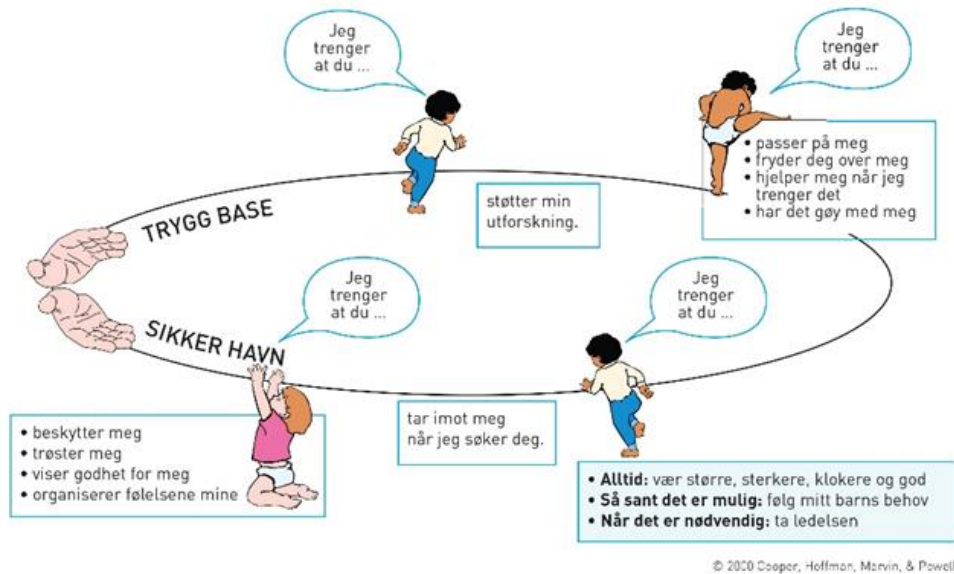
Jeg trenger at du ...

Jeg trenger at du ...

støtter min utforskning.

- passer på meg
- fryder deg over meg
- hjelper meg når jeg trenger det
- har det gøy med meg

TRYGG BASE

SIKKER HAVN

Jeg trenger at du ...

Jeg trenger at du ...

- beskytter meg
- trøster meg
- viser godhet for meg
- organiserer følelsene mine

tar imot meg når jeg søker deg.

- **Alltid:** vær større, sterkere, klokere og god
- **Så sant det er mulig:** følg mitt barns behov
- **Når det er nødvendig:** ta ledelsen

© 2020 Cooper, Hoffman, Marvin, & Powell